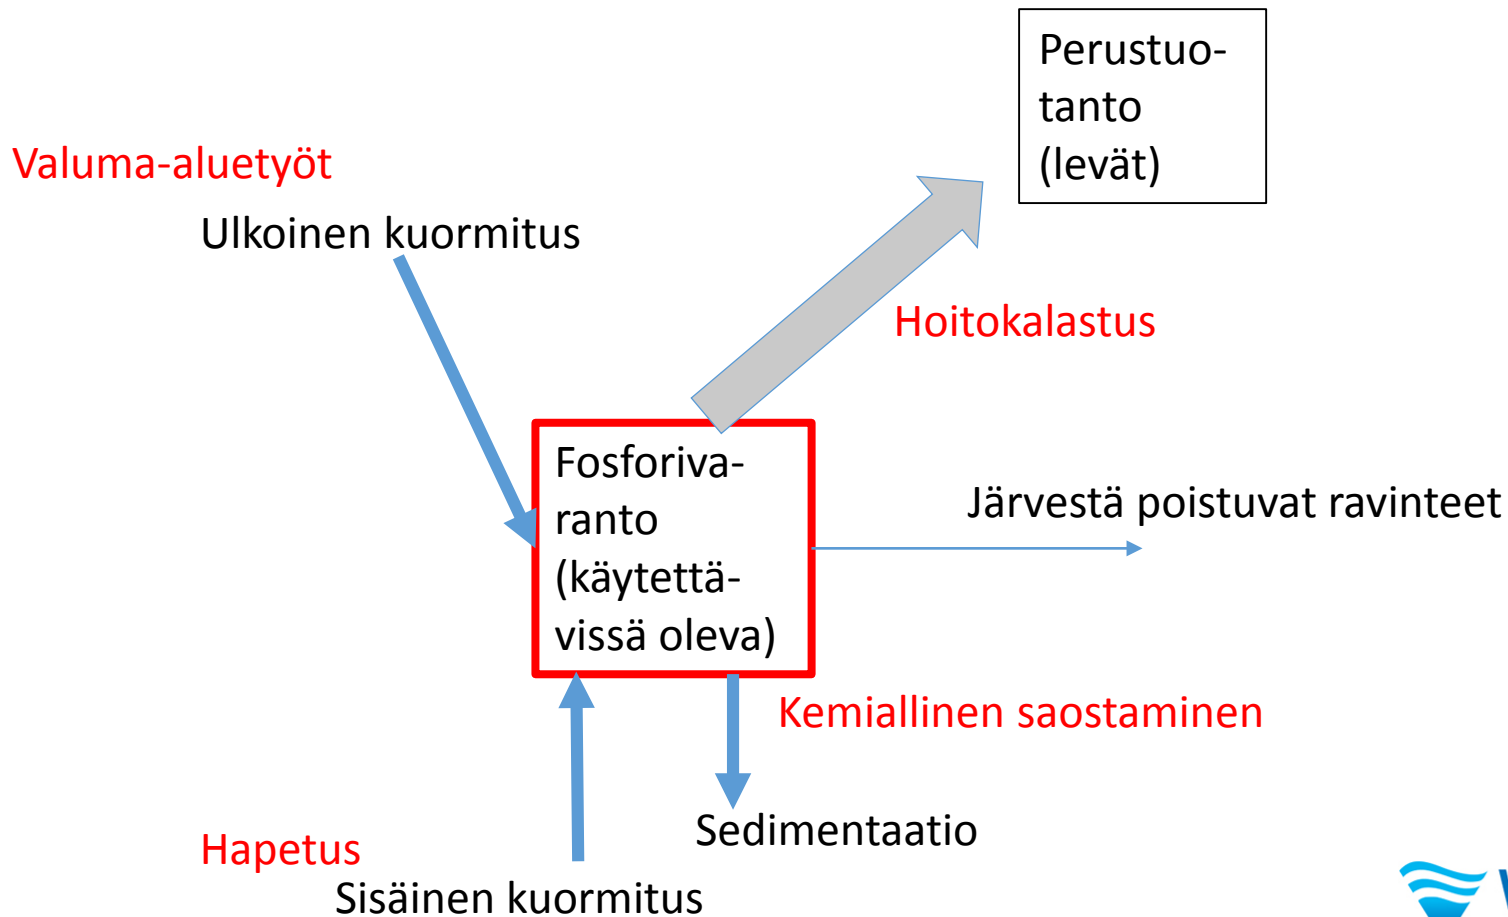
Perustuotanto (levät)

Valuma-aluetyöt

Ulkoinen kuormitus

Hoitokalastus

Fosforivaranto (käytettävissä oleva)

Järvestä poistuvat ravinteet

Kemiallinen saostaminen

Sedimentaatio

Hapetus

Sisäinen kuormitus